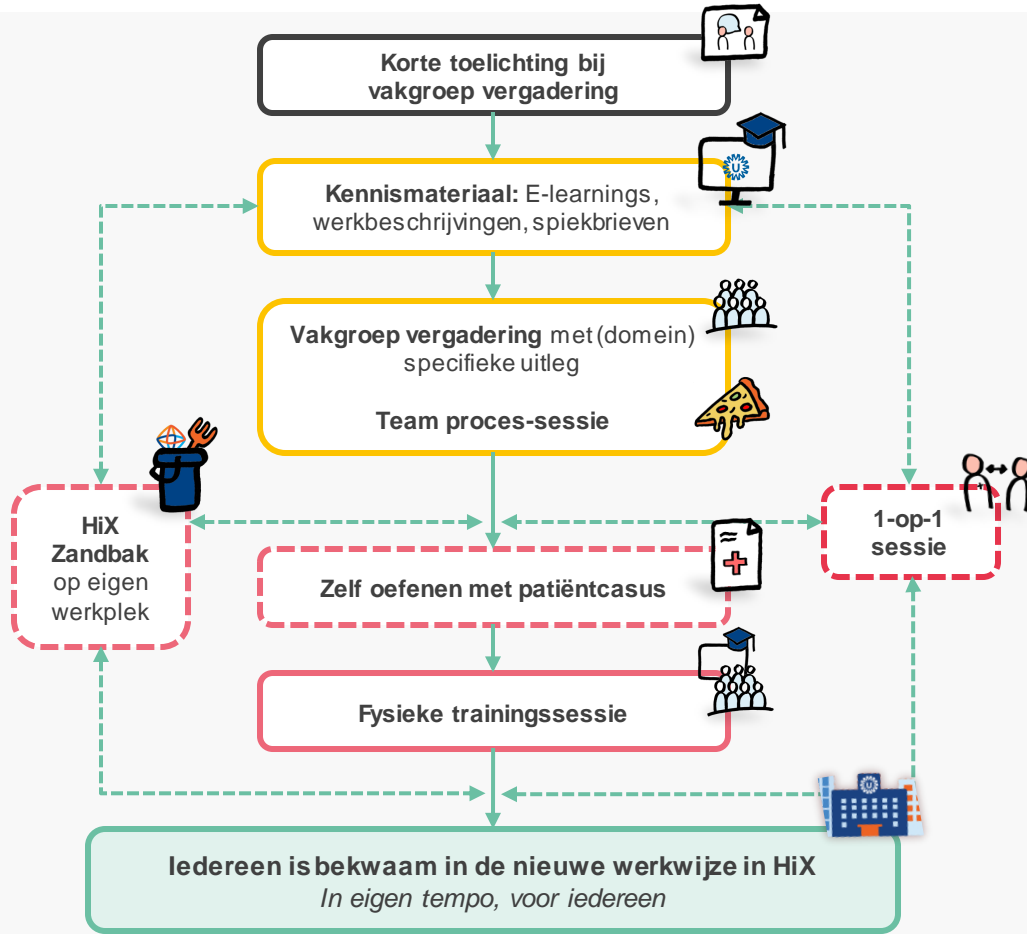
Korte toelichting bij vakgroep vergadering

Kennismateriaal: E-learnings, werkbeschrijvingen, spiekbrieven

Vakgroep vergadering met (domein) specifieke uitleg

Team proces-sessie

HiX Zandbak op eigen werkplek

Zelf oefenen met patiëntcasus

1-op-1 sessie

Fysieke trainingssessie

Iedereen is bekwaam in de nieuwe werkwijze in HiX
In eigen tempo, voor iedereen